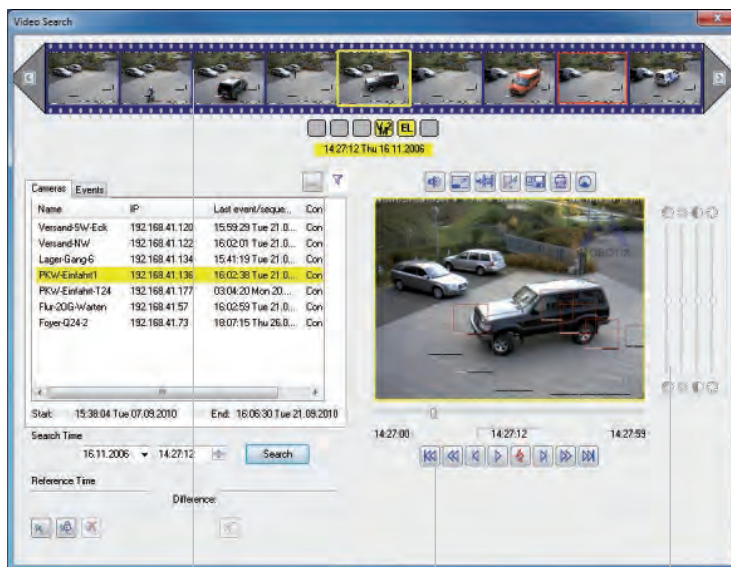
Video Search

EL

14:27:12 Thu 16.11.2006

Cameras | Events

| Name | IP | Last event/seque... | Con |
|---|---|---|---|
| Versand-SW-Eck | 192.168.41.120 | 15:59:29 Tue 21.0... | Con |
| Versand-NW | 192.168.41.122 | 16:02:01 Tue 21.0... | Con |
| Lager-Gang-6 | 192.168.41.134 | 15:41:19 Tue 21.0... | Con |
| PKW-Einfahrt1 | 192.168.41.136 | 16:02:38 Tue 21.0... | Con |
| PKW-Einfahrt-T24 | 192.168.41.177 | 03:04:20 Mon 20... | Con |
| Flur-20G-Warten | 192.168.41.57 | 16:02:59 Tue 21.0... | Con |
| Foyer-Q24-2 | 192.168.41.73 | 18:07:15 Thu 26.0... | Con |

Start: 15:38:04 Tue 07.09.2010 End: 16:06:30 Tue 21.09.2010

Search Time

16.11.2006 14:27:12 Search

Reference Time

Difference:

14:27:00 14:27:12 14:27:59